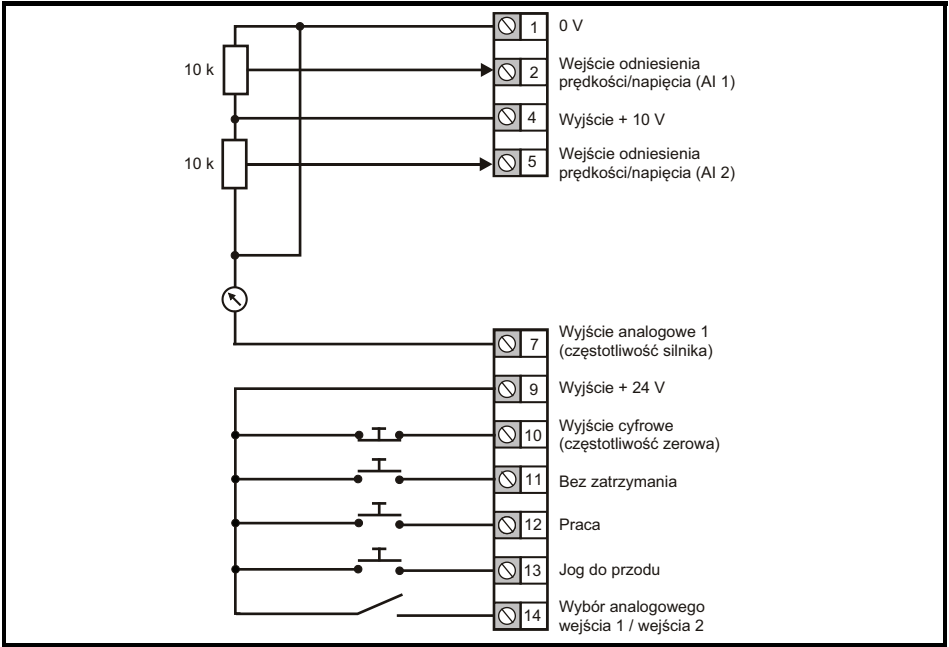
10 k

10 k

1 0 V

2 Wejście odniesienia prędkości/napięcia (AI 1)

4 Wyjście + 10 V

5 Wejście odniesienia prędkości/napięcia (AI 2)

7 Wyjście analogowe 1 (częstotliwość silnika)

9 Wyjście + 24 V

10 Wyjście cyfrowe (częstotliwość zerowa)

11 Bez zatrzymania

12 Praca

13 Jog do przodu

14 Wybór analogowego wejścia 1 / wejścia 2